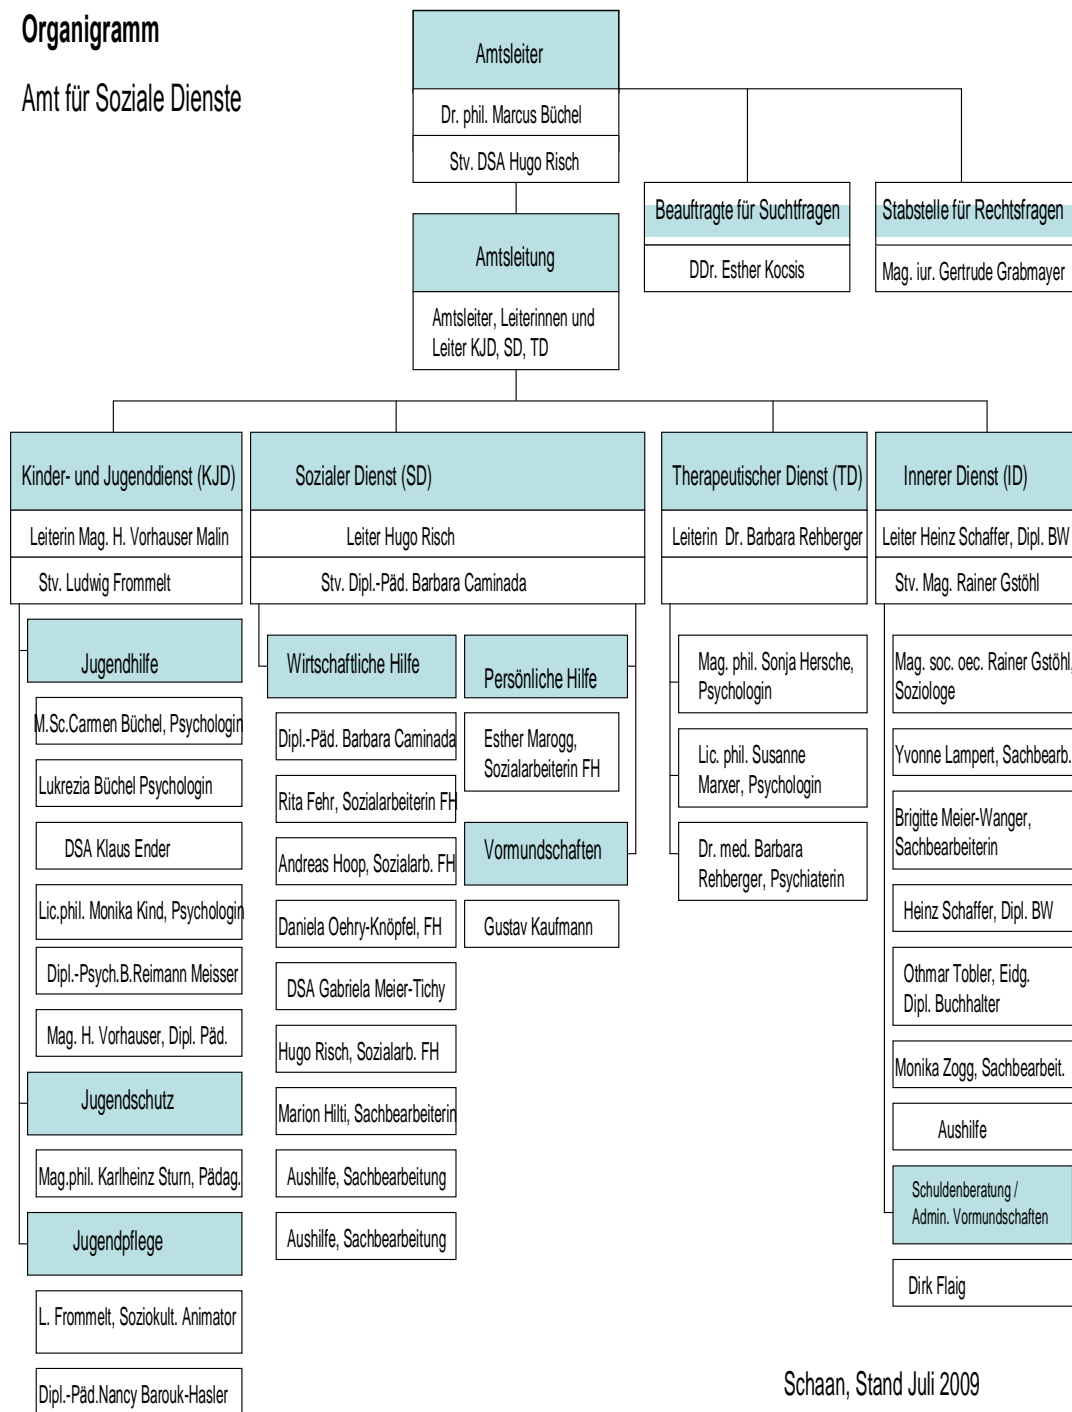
Organigramm

Amt für Soziale Dienste

Amtsleiter

Dr. phil. Marcus Büchel

Stv. DSA Hugo Risch

Beauftragte für Suchtfragen

DDr. Esther Kocsis

Stabstelle für Rechtsfragen

Mag. iur. Gertrude Grabmayer

Amtsleitung

Amtsleiter, Leiterinnen und Leiter KJD, SD, TD

Kinder- und Jugenddienst (KJD)

Leiterin Mag. H. Vorhauser Malin

Stv. Ludwig Frommelt

Jugendhilfe

M.Sc.Carmen Büchel, Psychologin

Lukrezia Büchel Psychologin

DSA Klaus Ender

Lic.phil. Monika Kind, Psychologin

Dipl.-Psych.B.Reimann Meisser

Mag. H. Vorhauser, Dipl. Päd.

Jugendschutz

Mag.phil. Karlheinz Sturn, Pädag.

Jugendpflege

L. Frommelt, Soziokult. Animator

Dipl.-Päd.Nancy Barouk-Hasler

Sozialer Dienst (SD)

Leiter Hugo Risch

Stv. Dipl.-Päd. Barbara Caminada

Wirtschaftliche Hilfe

Dipl.-Päd. Barbara Caminada

Rita Fehr, Sozialarbeiterin FH

Andreas Hoop, Sozialarb. FH

Daniela Oehry-Knöpfel, FH

DSA Gabriela Meier-Tichy

Hugo Risch, Sozialarb. FH

Marion Hilti, Sachbearbeiterin

Aushilfe, Sachbearbeitung

Aushilfe, Sachbearbeitung

Persönliche Hilfe

Esther Marogg, Sozialarbeiterin FH

Vormundschaften

Gustav Kaufmann

Therapeutischer Dienst (TD)

Leiterin Dr. Barbara Rehberger

Mag. phil. Sonja Hersche, Psychologin

Lic. phil. Susanne Marxer, Psychologin

Dr. med. Barbara Rehberger, Psychiaterin

Innerer Dienst (ID)

Leiter Heinz Schaffer, Dipl. BW

Stv. Mag. Rainer Gstöhl

Mag. soc. oec. Rainer Gstöhl, Soziologe

Yvonne Lampert, Sachbearb.

Brigitte Meier-Wanger, Sachbearbeiterin

Heinz Schaffer, Dipl. BW

Othmar Tobler, Eidg. Dipl. Buchhalter

Monika Zogg, Sachbearbeit.

Aushilfe

Schuldenberatung / Admin. Vormundschaften

Dirk Flaig

Schaan, Stand Juli 2009